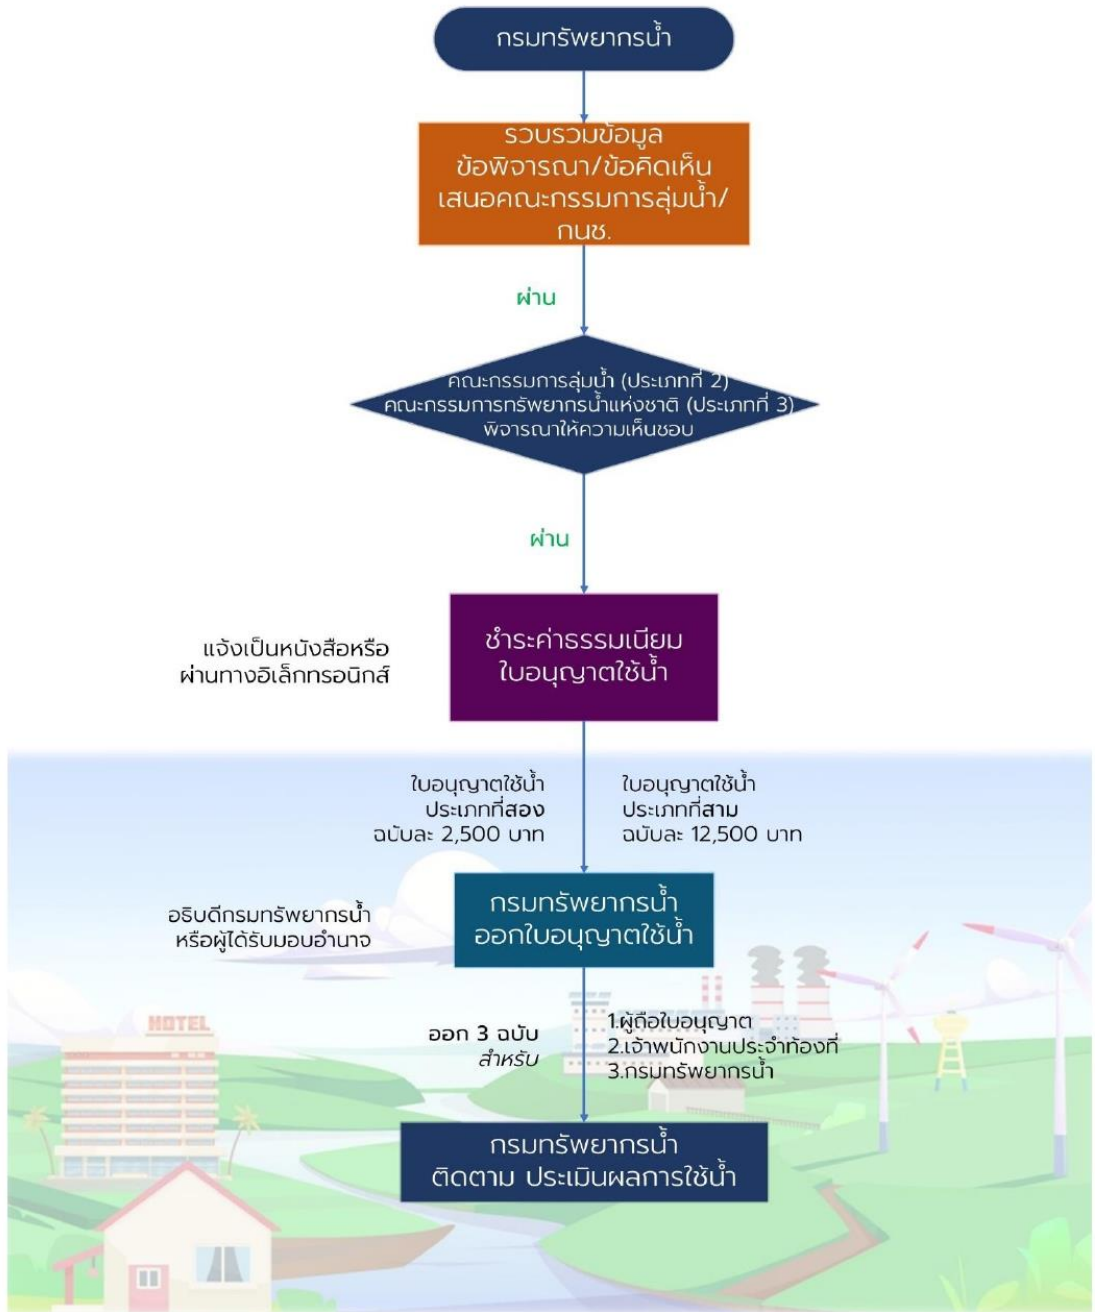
กรมทรัพยากรน้ำ

รวบรวมข้อมูล ข้อพิจารณา/ข้อคิดเห็น เสนอคณะกรรมการลุ่มน้ำ/ กนช.

ผ่าน

คณะกรรมการลุ่มน้ำ (ประเภทที่ 2)
คณะกรรมการทรัพยากรน้ำแห่งชาติ (ประเภทที่ 3)
พิจารณาให้ความเห็นชอบ

ผ่าน

แจ้งเป็นหนังสือหรือ ผ่านทางอิเล็กทรอนิกส์

ชำระค่าธรรมเนียม ใบอนุญาตใช้น้ำ

ใบอนุญาตใช้น้ำ ประเภทที่สอง ฉบับละ 2,500 บาท

ใบอนุญาตใช้น้ำ ประเภทที่สาม ฉบับละ 12,500 บาท

อธิบดีกรมทรัพยากรน้ำ หรือผู้ได้รับมอบอำนาจ

กรมทรัพยากรน้ำ ออกใบอนุญาตใช้น้ำ

HOTEL

ออก 3 ฉบับ สำหรับ

1.ผู้ถือใบอนุญาต
2.เจ้าพนักงานประจำท้องที่
3.กรมทรัพยากรน้ำ

กรมทรัพยากรน้ำ ติดตาม ประเมินผลการใช้น้ำ